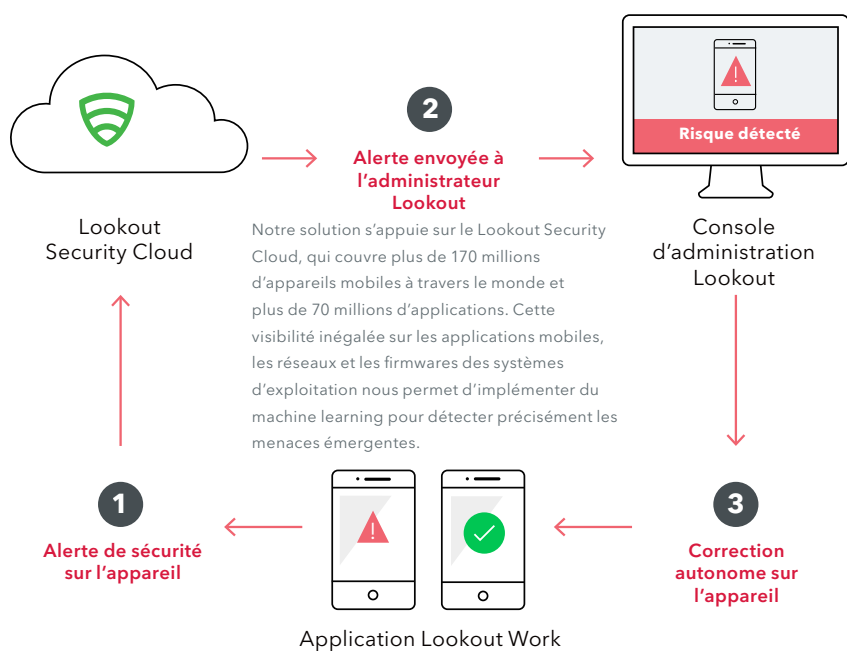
Risque détecté

2

Alerte envoyée à l’administrateur Lookout

Lookout Security Cloud

Console d’administration Lookout

Notre solution s’appuie sur le Lookout Security Cloud, qui couvre plus de 170 millions d’appareils mobiles à travers le monde et plus de 70 millions d’applications. Cette visibilité inégalée sur les applications mobiles, les réseaux et les firmwares des systèmes d’exploitation nous permet d’implémenter du machine learning pour détecter précisément les menaces émergentes.

1

Alerte de sécurité sur l’appareil

3

Correction autonome sur l’appareil

Application Lookout Work